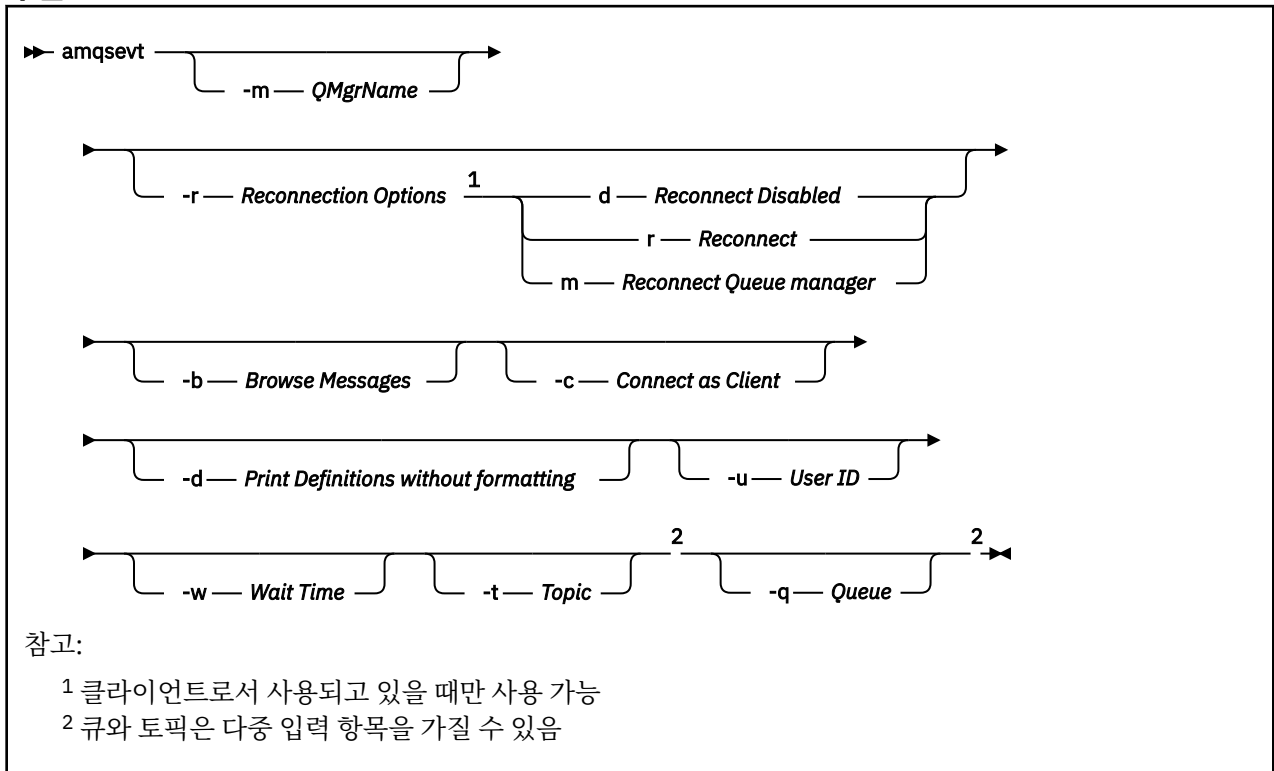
amqsevt
-m QMgrName

-r Reconnection Options 1
d Reconnect Disabled
r Reconnect
m Reconnect Queue manager

-b Browse Messages
-c Connect as Client

-d Print Definitions without formatting
-u User ID

-w Wait Time
-t Topic 2
-q Queue 2

참고:

1 클라이언트로서 사용되고 있을 때만 사용 가능
2 큐와 토픽은 다중 입력 항목을 가질 수 있음